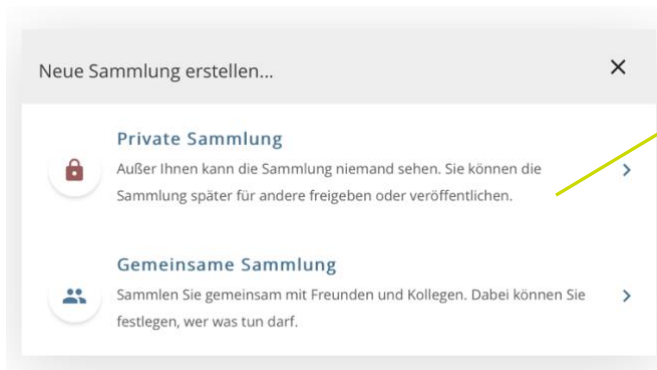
Neue Sammlung erstellen...

×

Private Sammlung

Außer Ihnen kann die Sammlung niemand sehen. Sie können die Sammlung später für andere freigeben oder veröffentlichen.

Gemeinsame Sammlung

Sammlen Sie gemeinsam mit Freunden und Kollegen. Dabei können Sie festlegen, wer was tun darf.